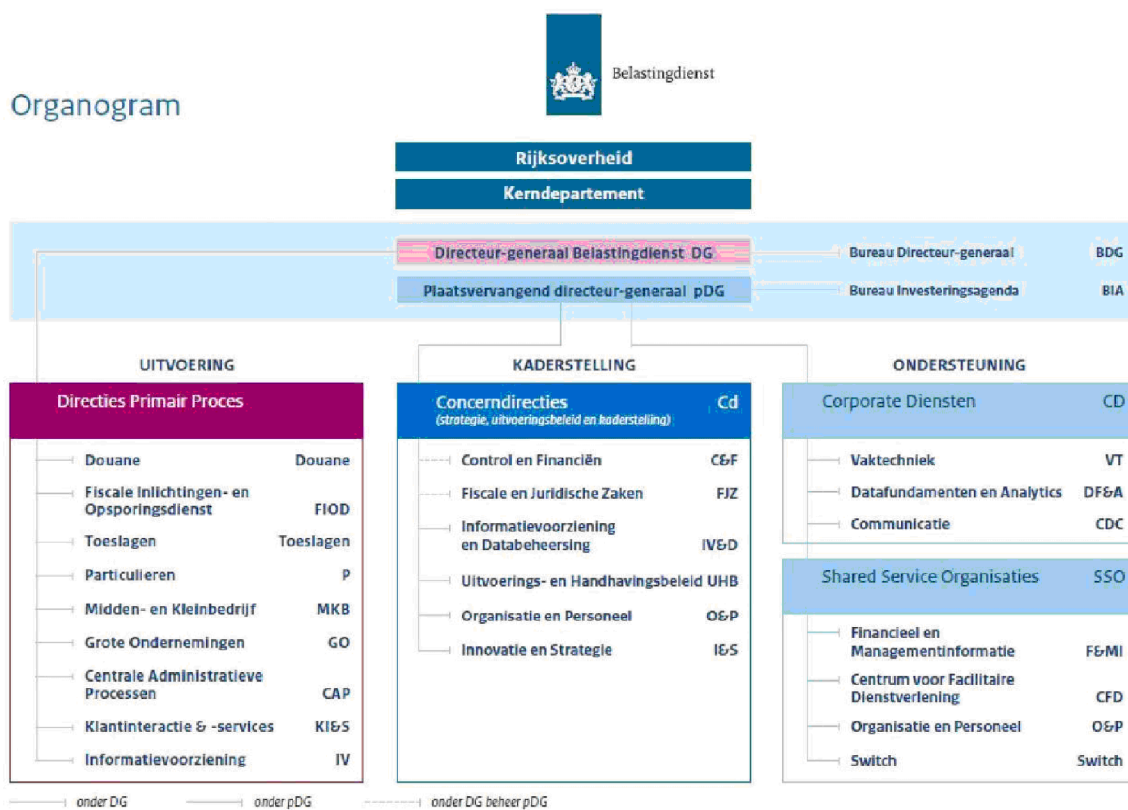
Belastingdienst

Organogram

Rijksoverheid

Kerndepartement

Directeur-generaal Belastingdienst DG

Bureau Directeur-generaal BDG

Plaatsvervangend directeur-generaal pDG

Bureau Investeringsagenda BIA

UITVOERING

Directies Primair Proces

| | |
|---|---|
| Douane | Douane |
| Fiscale Inlichtingen- en Opsporingsdienst | FIOD |
| Toeslagen | Toeslagen |
| Particulieren | P |
| Midden- en Kleinbedrijf | MKB |
| Grote Ondernemingen | GO |
| Centrale Administratieve Processen | CAP |
| Klantinteractie & -services | KI&S |
| Informatievoorziening | IV |

KADERSTELLING

Concerndirecties Cd
(strategie, uitvoeringsbeleid en kaderstelling)

| | |
|---|---|
| Control en Financiën | C&F |
| Fiscale en Juridische Zaken | FJZ |
| Informatievoorziening en Databeheersing | IV&D |
| Uitvoerings- en Handhavingsbeleid | UHB |
| Organisatie en Personeel | O&P |
| Innovatie en Strategie | I&S |

ONDERSTEUNING

Corporate Diensten CD

| | |
|---|---|
| Vaktechniek | VT |
| Datafundamenten en Analytics | DF&A |
| Communicatie | CDC |

Shared Service Organisaties SSO

| | |
|---|---|
| Financieel en Managementinformatie | F&MI |
| Centrum voor Facilitaire Dienstverlening | CFD |
| Organisatie en Personeel | O&P |
| Switch | Switch |

onder DG onder pDG onder DG beheer pDG